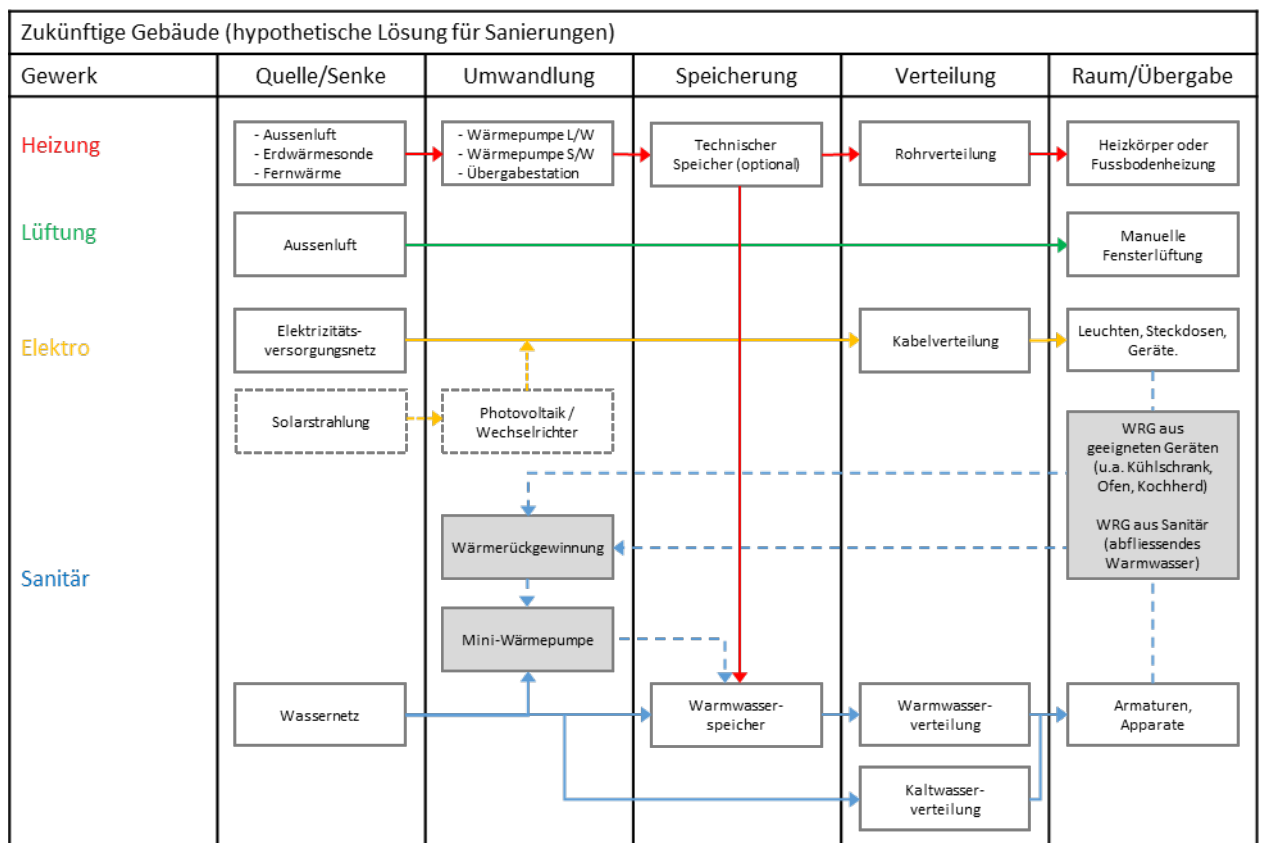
Zukünftige Gebäude (hypothetische Lösung für Sanierungen)

| Gewerk | Quelle/Senke | Umwandlung | Speicherung | Verteilung | Raum/Übergabe |
|---|---|---|---|---|---|
| Heizung | - Aussenluft - Erdwärmesonde - Fernwärme | - Wärmepumpe L/W - Wärmepumpe S/W - Übergabestation | Technischer Speicher (optional) | Rohrverteilung | Heizkörper oder Fussbodenheizung |
| Lüftung | Aussenluft | | | | Manuelle Fensterlüftung |
| Elektro | Elektrizitätsversorgungsnetz | | | Kabelverteilung | Leuchten, Steckdosen, Geräte. |
| | Solarstrahlung | Photovoltaik / Wechselrichter | | | WRG aus geeigneten Geräten (u.a. Kühlschrank, Ofen, Kochherd) WRG aus Sanitär (abfliessendes Warmwasser) |
| Sanitär | | Wärmerückgewinnung | | | |
| | | Mini-Wärmepumpe | | | |
| | Wassernetz | | Warmwasserspeicher | Warmwasserverteilung | Armaturen, Apparate |
| | | | | Kaltwasserverteilung | |